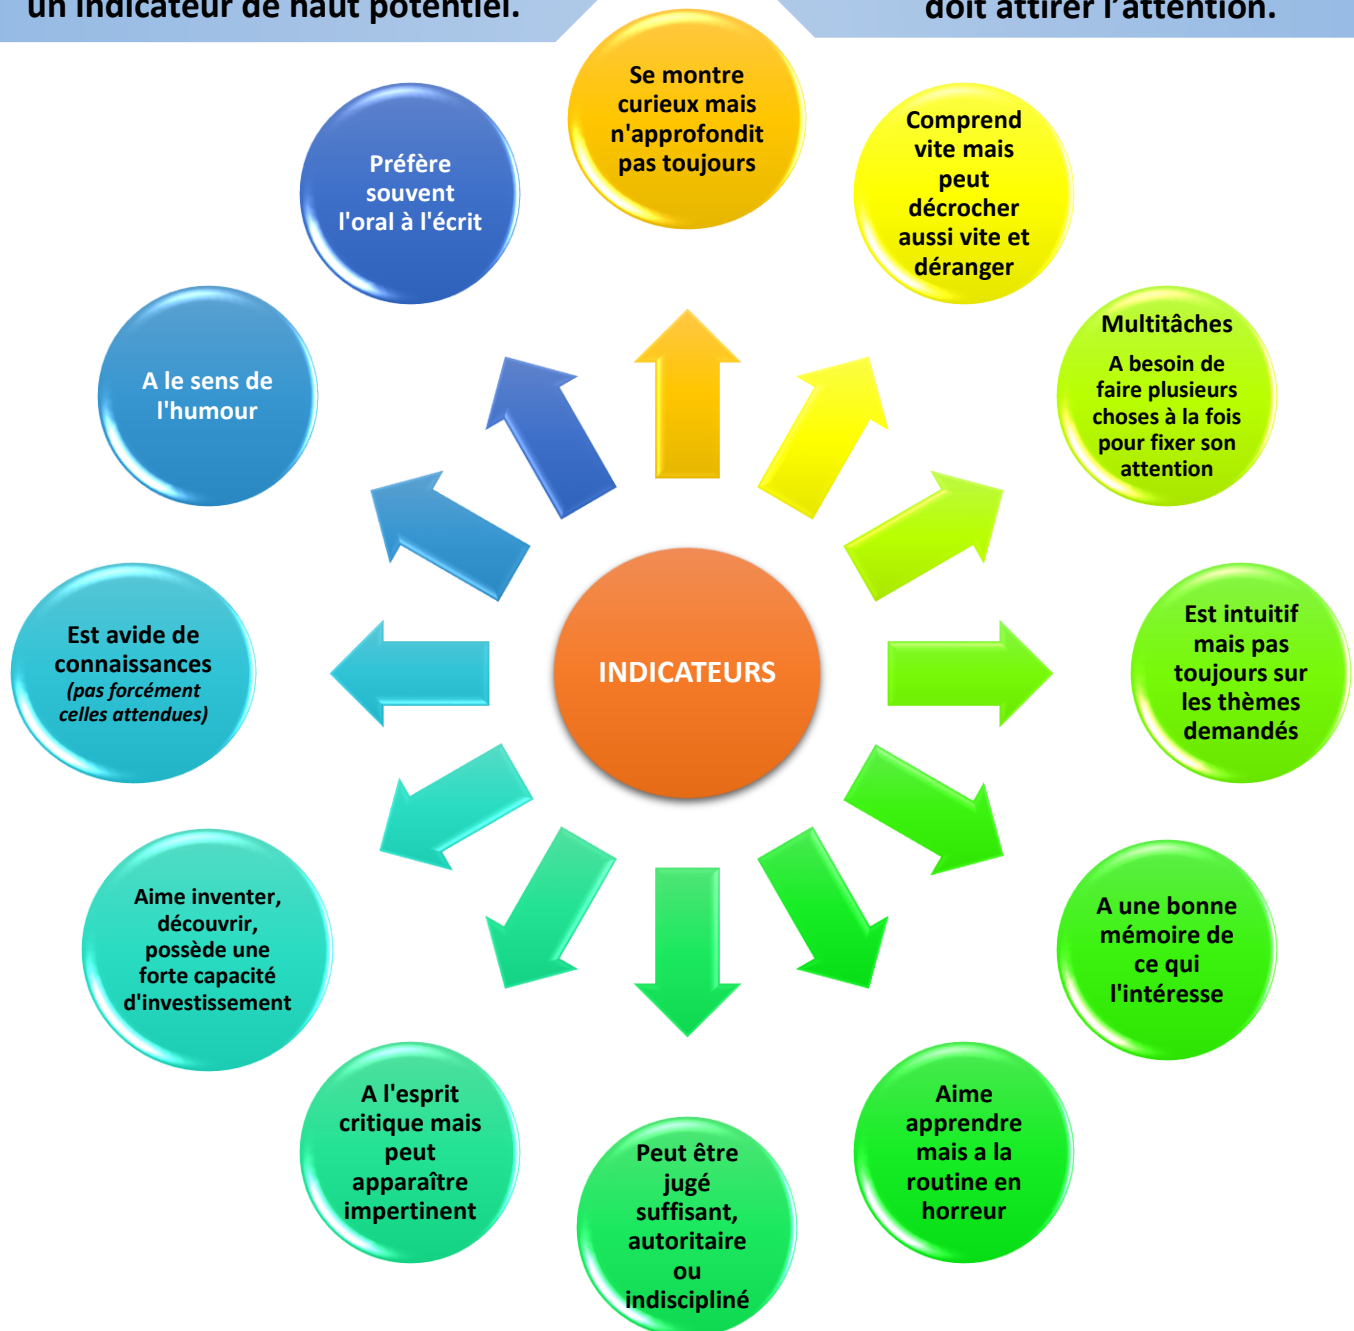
un indicateur de haut potentiel.

doit attirer l'attention.

INDICATEURS

Se montre curieux mais n'approfondit pas toujours

Comprend vite mais peut décrocher aussi vite et déranger

Multitâches
A besoin de faire plusieurs choses à la fois pour fixer son attention

Est intuitif mais pas toujours sur les thèmes demandés

A une bonne mémoire de ce qui l'intéresse

Aime apprendre mais a la routine en horreur

Peut être jugé suffisant, autoritaire ou indiscipliné

A l'esprit critique mais peut apparaître impertinent

Aime inventer, découvrir, possède une forte capacité d'investissement

Est avide de connaissances *(pas forcément celles attendues)*

A le sens de l'humour

Préfère souvent l'oral à l'écrit